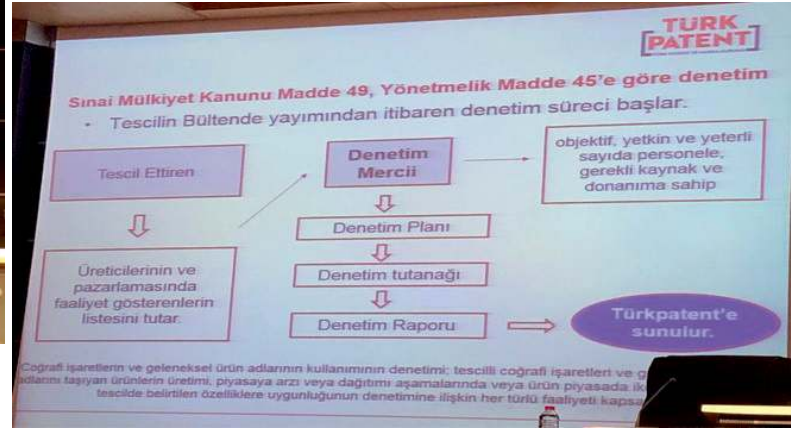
TÜRK PATENT

Sınai Mülkiyet Kanunu Madde 49, Yönetmelik Madde 45'e göre denetim

• Tescilin Bültende yayımından itibaren denetim süreci başlar.

Tescil Ettiren

Üreticilerinin ve pazarlamasında faaliyet gösterenlerin listesini tutar.

Denetim Merci

Denetim Planı

Denetim tutanağı

Denetim Raporu

objektif, yetkin ve yeterli sayıda personele, gerekli kaynak ve donanıma sahip

Türkpatent'e sunulur.

Coğrafi işaretlerin ve geleneksel ürün adlarının kullanımının denetimi; tescilli coğrafi işaretleri ve g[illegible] adlarını taşıyan ürünlerin üretimi, piyasaya arzı veya dağıtımı aşamalarında veya ürün piyasada ik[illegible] tescilde belirtilen özelliklere uygunluğunun denetimine ilişkin her türlü faaliyeti kapsa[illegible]